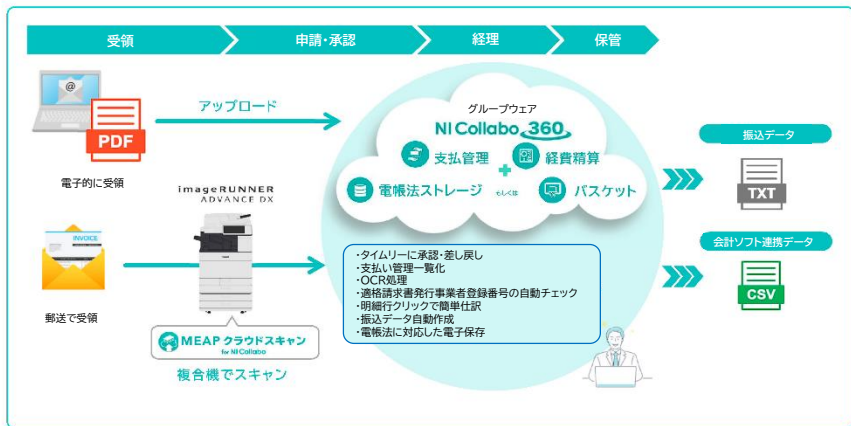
受領
申請・承認
経理
保管

PDF
電子的に受領

INVOICE
郵送で受領

アップロード

imageRUNNER ADVANCE DX

MEAP クラウドスキャン
for NI Collabo
複合機でスキャン

グループウェア
NI Collabo 360
支払管理
経費精算
電帳法ストレージ
もしくは
バスケット

・タイムリーに承認・差し戻し
・支払い管理一覧化
・OCR処理
・適格請求書発行事業者登録番号の自動チェック
・明細行クリックで簡単仕訳
・振込データ自動作成
・電帳法に対応した電子保存

振込データ
TXT
会計ソフト連携データ
CSV